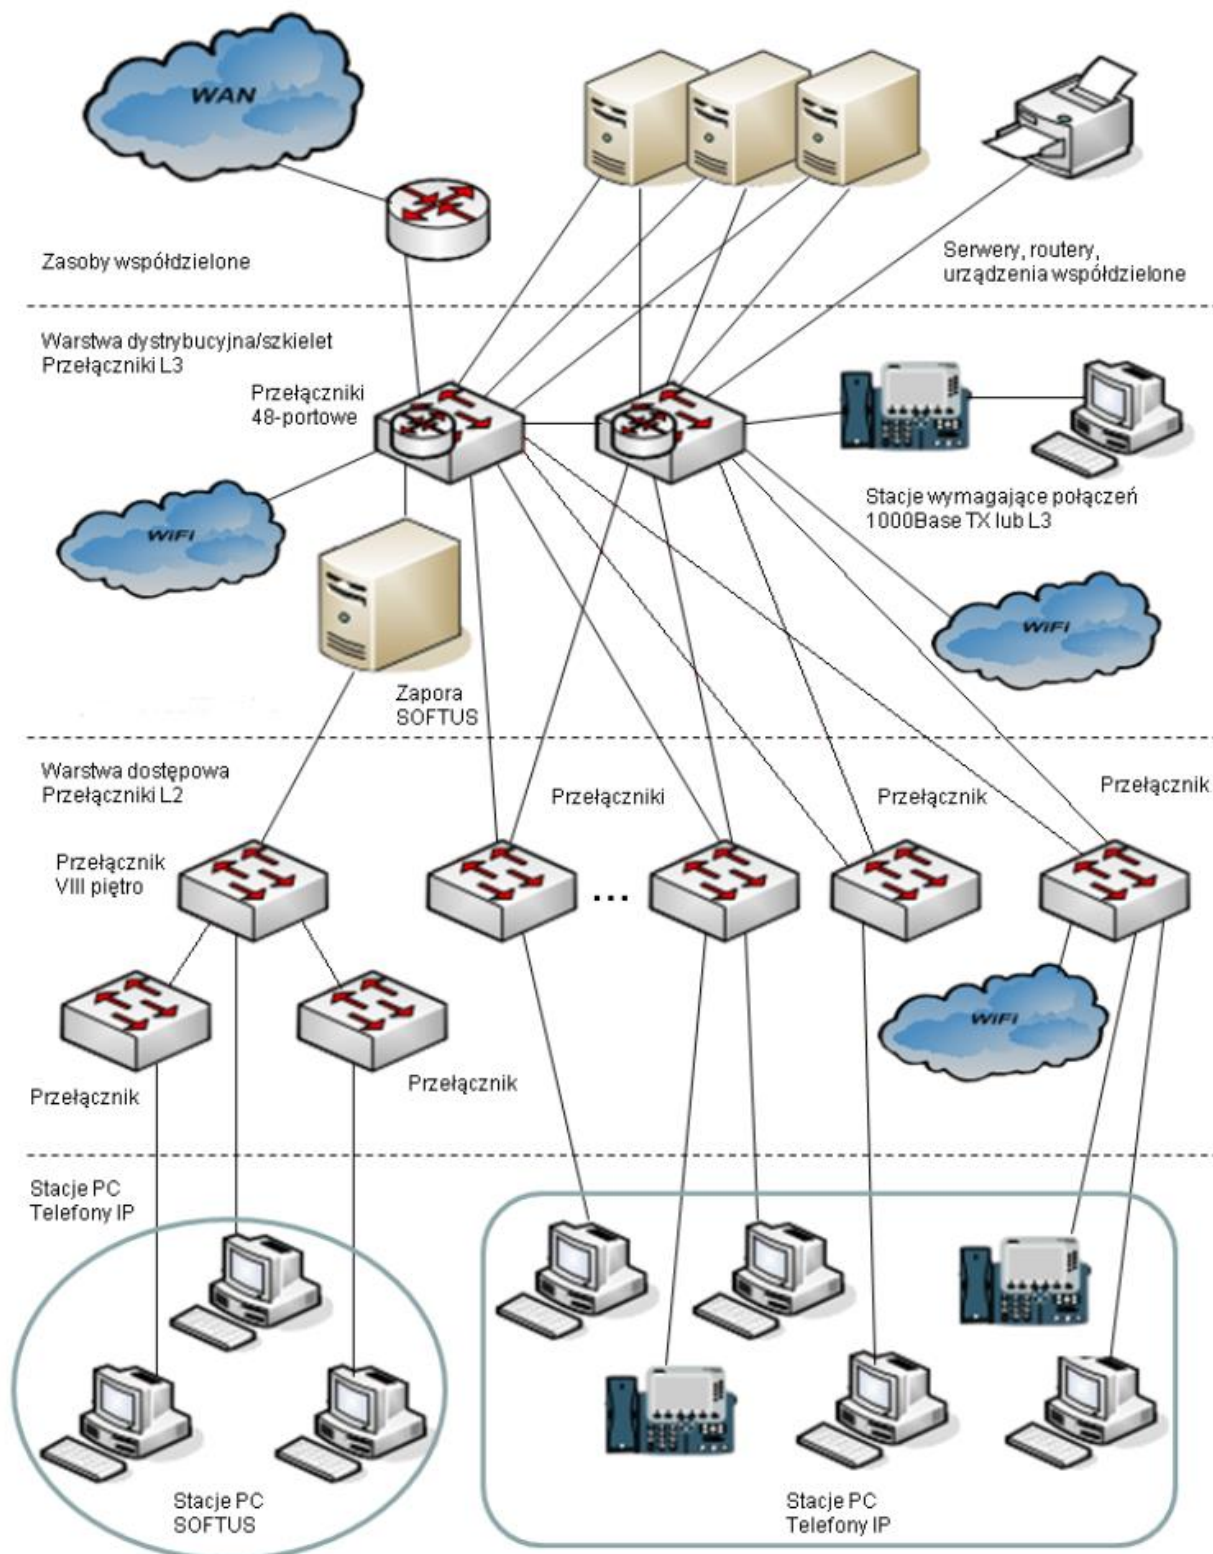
WAN

Zasoby współdzielone

Serwery, routery, urządzenia współdzielone

Warstwa dystrybucyjna/szkielet
Przełączniki L3

Przełączniki
48-portowe

Stacje wymagające połączeń
1000Base TX lub L3

WiFi

WiFi

Zapora
SOFTUS

Warstwa dostępowa
Przełączniki L2

Przełączniki

Przełącznik

Przełącznik

Przełącznik
VIII piętro

...

WiFi

Przełącznik

Przełącznik

Stacje PC
Telefony IP

Stacje PC
SOFTUS

Stacje PC
Telefony IP